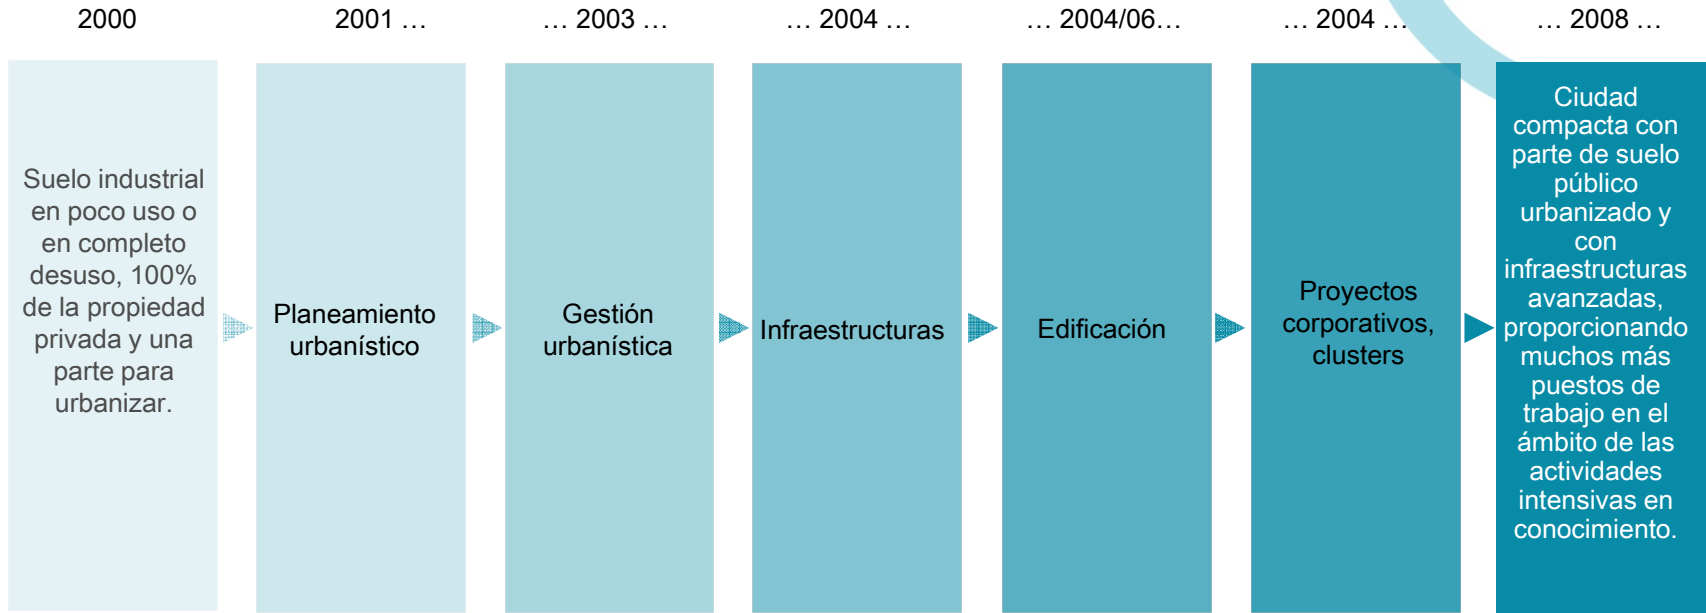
2000

Suelo industrial en poco uso o en completo desuso, 100% de la propiedad privada y una parte para urbanizar.

2001 …

Planeamiento urbanístico

… 2003 …

Gestión urbanística

… 2004 …

Infraestructuras

… 2004/06…

Edificación

… 2004 …

Proyectos corporativos, clusters

… 2008 …

Ciudad compacta con parte de suelo público urbanizado y con infraestructuras avanzadas, proporcionando muchos más puestos de trabajo en el ámbito de las actividades intensivas en conocimiento.